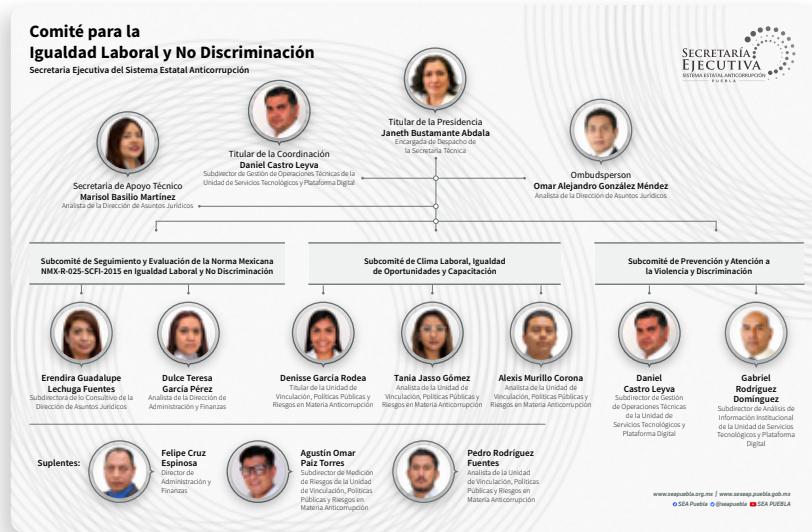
Comité para la
Igualdad Laboral y No Discriminación
Secretaría Ejecutiva del Sistema Estatal Anticorrupción

SECRETARÍA
EJECUTIVA
SISTEMA ESTATAL ANTICORRUPCIÓN
PUEBLA

Titular de la Presidencia
Janeth Bustamante Abdala
Encargada de Despacho de la Secretaría Técnica

Titular de la Coordinación
Daniel Castro Leyva
Subdirector de Gestión de Operaciones Técnicas de la Unidad de Servicios Tecnológicos y Plataforma Digital

Secretaria de Apoyo Técnico
Marisol Basilio Martínez
Analista de la Dirección de Asuntos Jurídicos

Ombudsperson
Omar Alejandro González Méndez
Analista de la Dirección de Asuntos Jurídicos

Subcomité de Seguimiento y Evaluación de la Norma Mexicana NMX-R-025-SCFI-2015 en Igualdad Laboral y No Discriminación

Subcomité de Clima Laboral, Igualdad de Oportunidades y Capacitación

Subcomité de Prevención y Atención a la Violencia y Discriminación

Erendira Guadalupe Lechuga Fuentes
Subdirectora de lo Consultivo de la Dirección de Asuntos Jurídicos

Dulce Teresa García Pérez
Analista de la Dirección de Administración y Finanzas

Denisse García Rodea
Titular de la Unidad de Vinculación, Políticas Públicas y Riesgos en Materia Anticorrupción

Tania Jasso Gómez
Analista de la Unidad de Vinculación, Políticas Públicas y Riesgos en Materia Anticorrupción

Alexis Murillo Corona
Analista de la Unidad de Vinculación, Políticas Públicas y Riesgos en Materia Anticorrupción

Daniel Castro Leyva
Subdirector de Gestión de Operaciones Técnicas de la Unidad de Servicios Tecnológicos y Plataforma Digital

Gabriel Rodríguez Domínguez
Subdirector de Análisis de Información Institucional de la Unidad de Servicios Tecnológicos y Plataforma Digital

Suplentes:

Felipe Cruz Espinosa
Director de Administración y Finanzas

Agustín Omar Paíz Torres
Subdirector de Medición de Riesgos de la Unidad de Vinculación, Políticas Públicas y Riesgos en Materia Anticorrupción

Pedro Rodríguez Fuentes
Analista de la Unidad de Vinculación, Políticas Públicas y Riesgos en Materia Anticorrupción

www.seapuebla.org.mx | www.seseap.puebla.gob.mx
SEA Puebla @seapuebla SEA PUEBLA